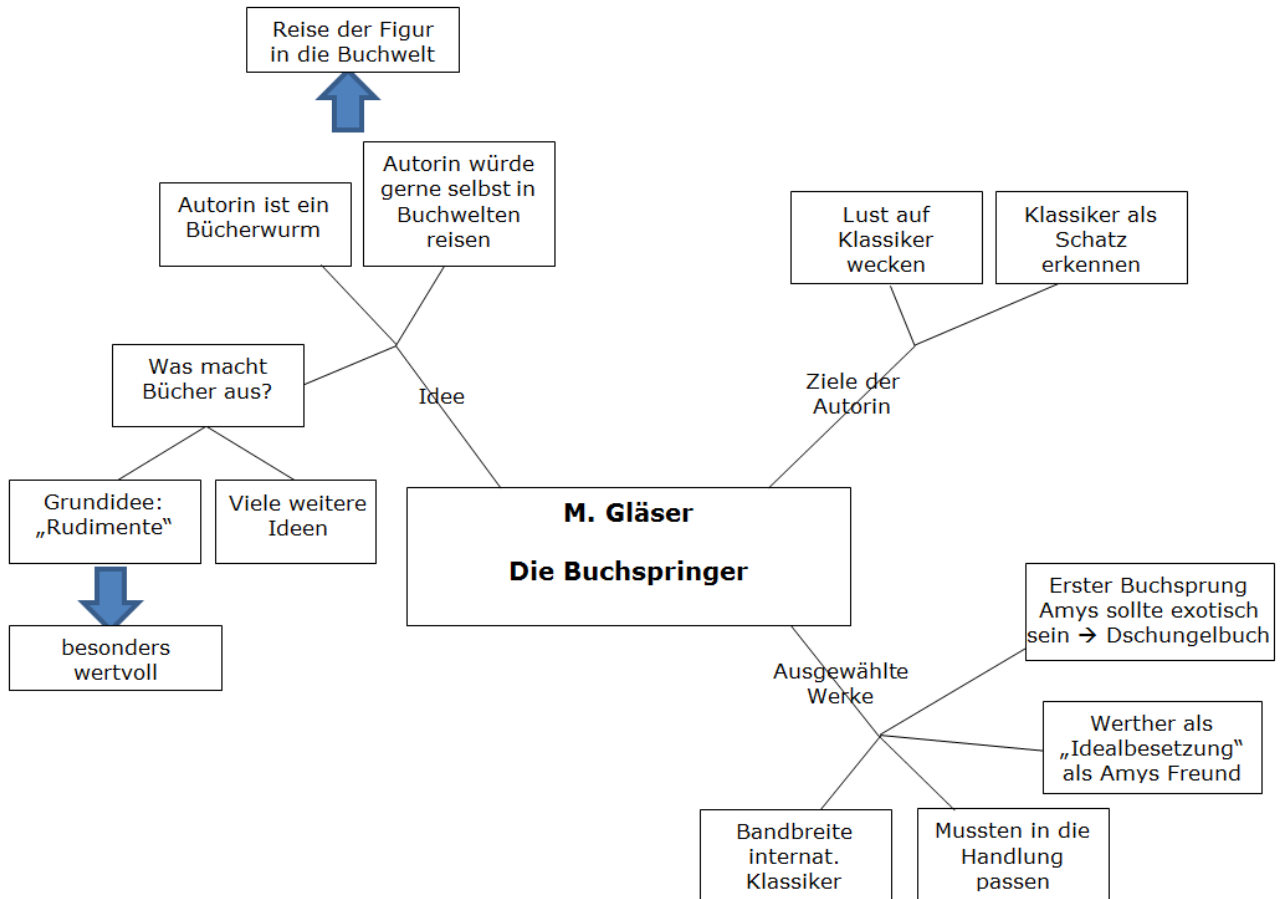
M. Gläser

Die Buchspringer

Idee

Autorin ist ein Bücherwurm

Autorin würde gerne selbst in Buchwelten reisen

Reise der Figur in die Buchwelt

Was macht Bücher aus?

Grundidee: „Rudimente“

besonders wertvoll

Viele weitere Ideen

Ziele der Autorin

Lust auf Klassiker wecken

Klassiker als Schatz erkennen

Ausgewählte Werke

Erster Buchsprung Amys sollte exotisch sein → Dschungelbuch

Werther als „Idealbesetzung“ als Amys Freund

Bandbreite internat. Klassiker

Mussten in die Handlung passen